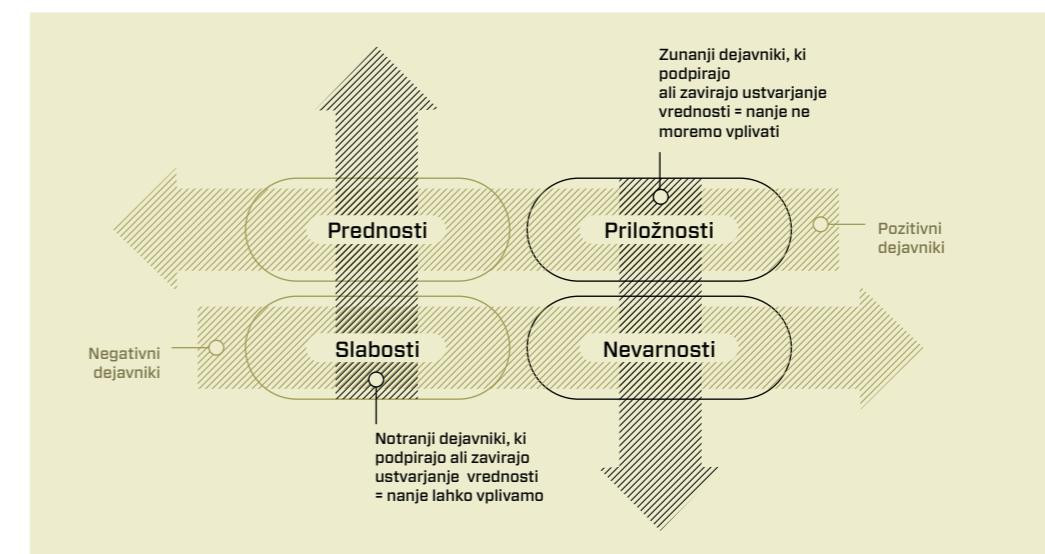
Zunanji dejavniki, ki podpirajo ali zavirajo ustvarjanje vrednosti = nanje ne moremo vplivati

Prednosti

Priložnosti

Pozitivni dejavniki

Negativni dejavniki

Slabosti

Nevarnosti

Notranji dejavniki, ki podpirajo ali zavirajo ustvarjanje vrednosti = nanje lahko vplivamo